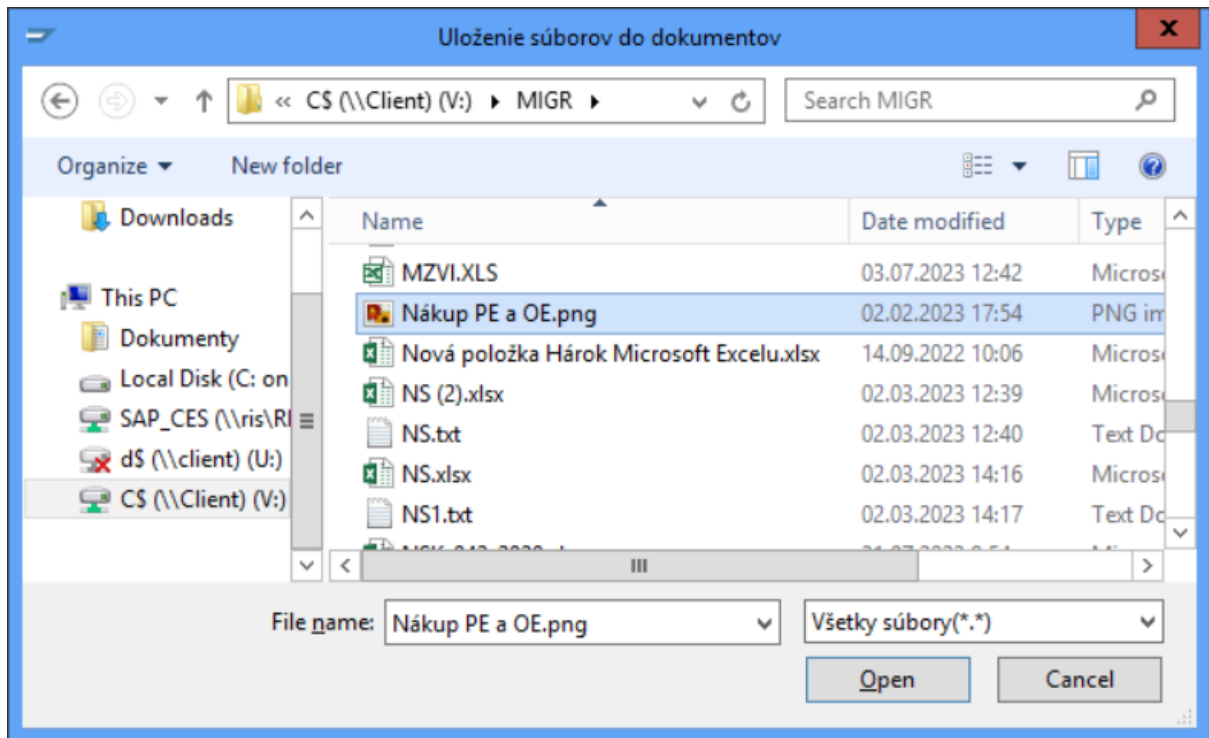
Uloženie súborov do dokumentov

« C$ (\\Client) (V:) ▸ MIGR ▸

Search MIGR

Organize ▾ New folder

Downloads

This PC

Dokumenty

Local Disk (C: on

SAP_CES (\\ris\RI

d$ (\\client) (U:)

C$ (\\Client) (V:)

| Name | Date modified | Type |
|---|---|---|
| MZVI.XLS | 03.07.2023 12:42 | Micros |
| Nákup PE a OE.png | 02.02.2023 17:54 | PNG im |
| Nová položka Hárok Microsoft Excelu.xlsx | 14.09.2022 10:06 | Micros |
| NS (2).xlsx | 02.03.2023 12:39 | Micros |
| NS.txt | 02.03.2023 12:40 | Text Do |
| NS.xlsx | 02.03.2023 14:16 | Micros |
| NS1.txt | 02.03.2023 14:17 | Text Do |
| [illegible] | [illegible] | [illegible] |

File name: Nákup PE a OE.png

Všetky súbory(*.*)

Open

Cancel